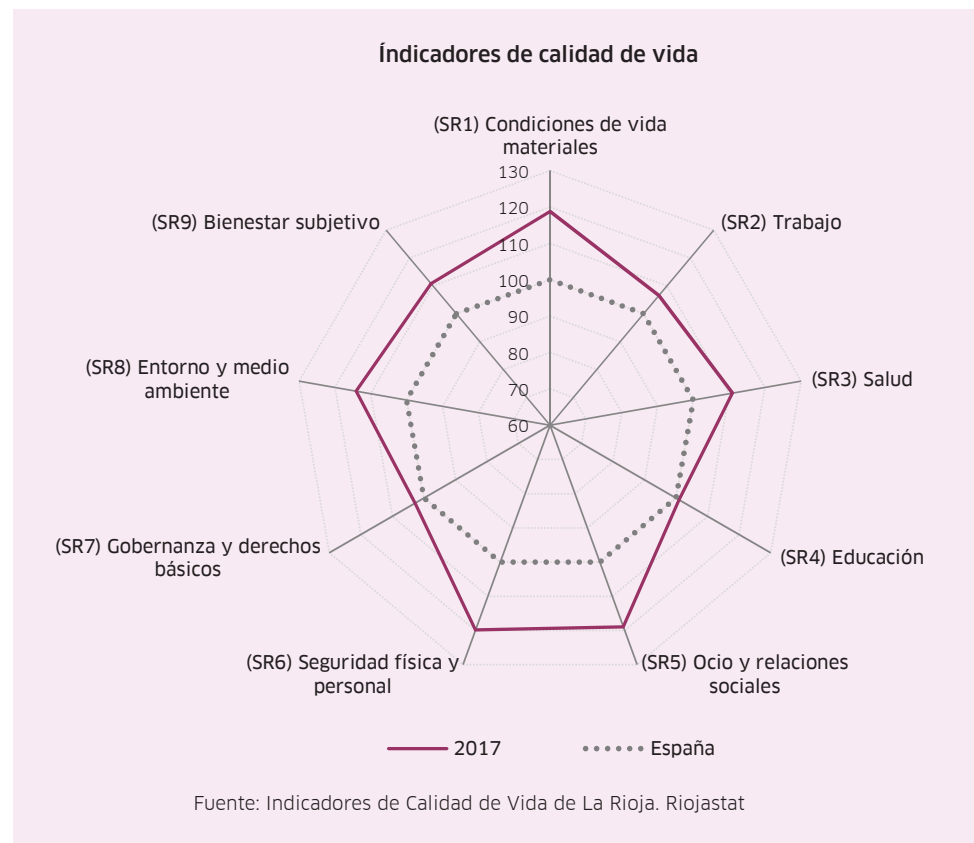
Índicadores de calidad de vida

(SR1) Condiciones de vida materiales

130
120
110
100
90
80
70
60

(SR2) Trabajo

(SR3) Salud

(SR4) Educación

(SR5) Ocio y relaciones sociales

(SR6) Seguridad física y personal

(SR7) Gobernanza y derechos básicos

(SR8) Entorno y medio ambiente

(SR9) Bienestar subjetivo

2017
España

Fuente: Indicadores de Calidad de Vida de La Rioja. Riojastat